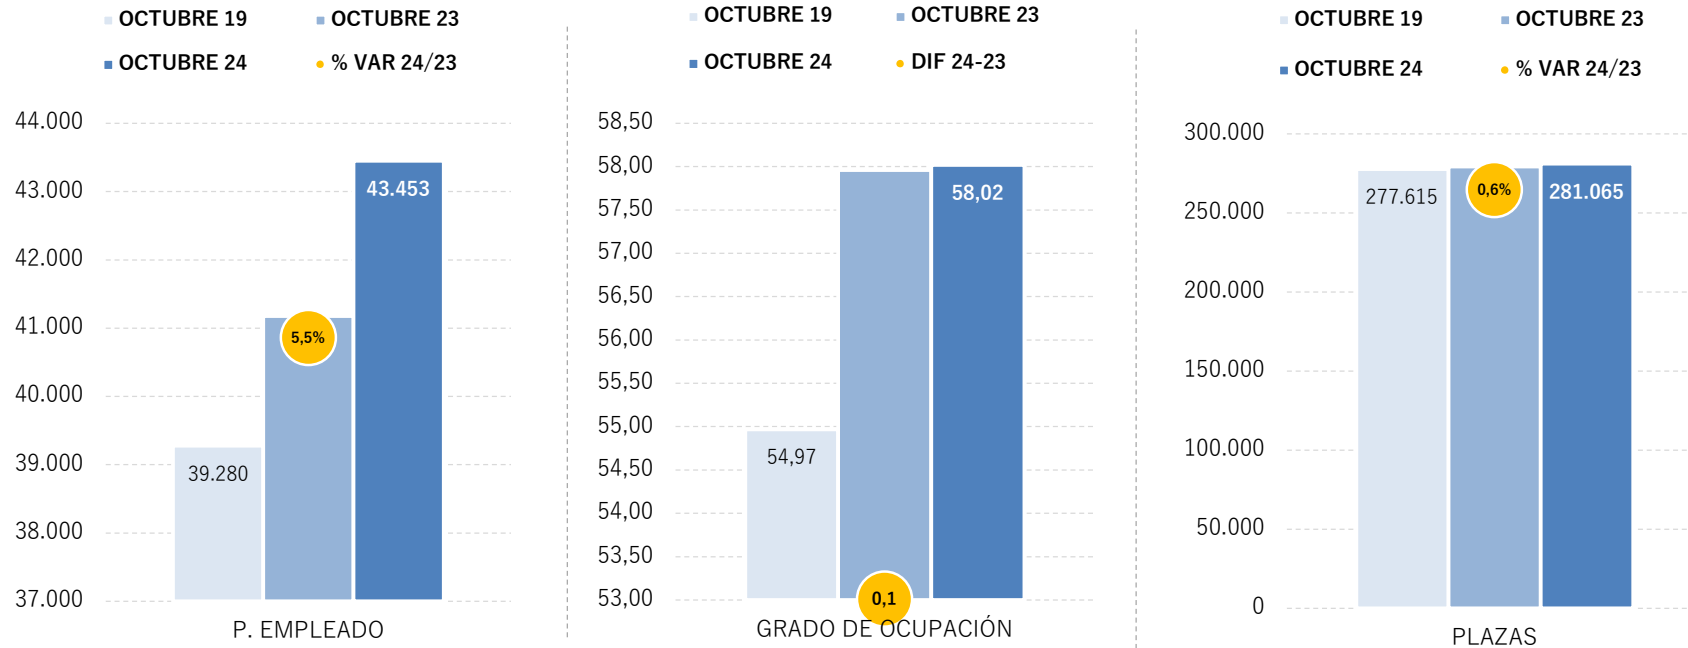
OCTUBRE 19 OCTUBRE 23
OCTUBRE 24 % VAR 24/23

44.000
43.000
42.000
41.000
40.000
39.000
38.000
37.000

39.280
5,5%
43.453

P. EMPLEADO

OCTUBRE 19 OCTUBRE 23
OCTUBRE 24 DIF 24-23

58,50
58,00
57,50
57,00
56,50
56,00
55,50
55,00
54,50
54,00
53,50
53,00

54,97
0,1
58,02

GRADO DE OCUPACIÓN

OCTUBRE 19 OCTUBRE 23
OCTUBRE 24 % VAR 24/23

300.000
250.000
200.000
150.000
100.000
50.000
0

277.615
0,6%
281.065

PLAZAS